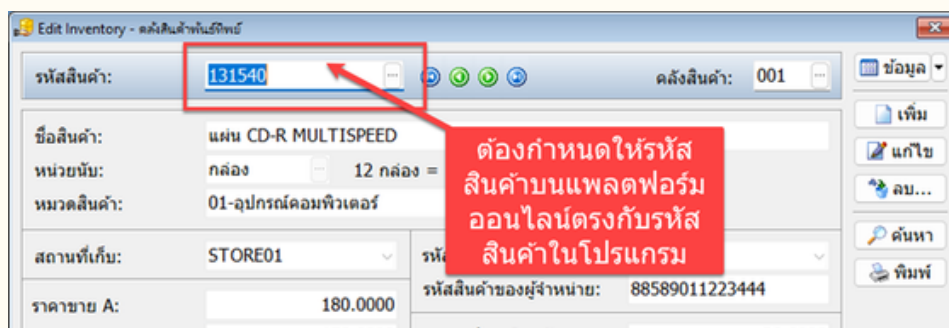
Edit Inventory - คลังสินค้าพันธ์ทิพย์

รหัสสินค้า: 131540 ...

คลังสินค้า: 001 ...

ข้อมูล

เพิ่ม

แก้ไข

ลบ...

ค้นหา

พิมพ์

ชื่อสินค้า: แผ่น CD-R MULTISPEED

หน่วยนับ: กล่อง 12 กล่อง =

หมวดสินค้า: 01-อุปกรณ์คอมพิวเตอร์

ต้องกำหนดให้รหัสสินค้าบนแพลตฟอร์มออนไลน์ตรงกับรหัสสินค้าในโปรแกรม

สถานที่เก็บ: STORE01

รหั

รหัสสินค้าของผู้จำหน่าย: 88589011223444

ราคาขาย A: 180.0000